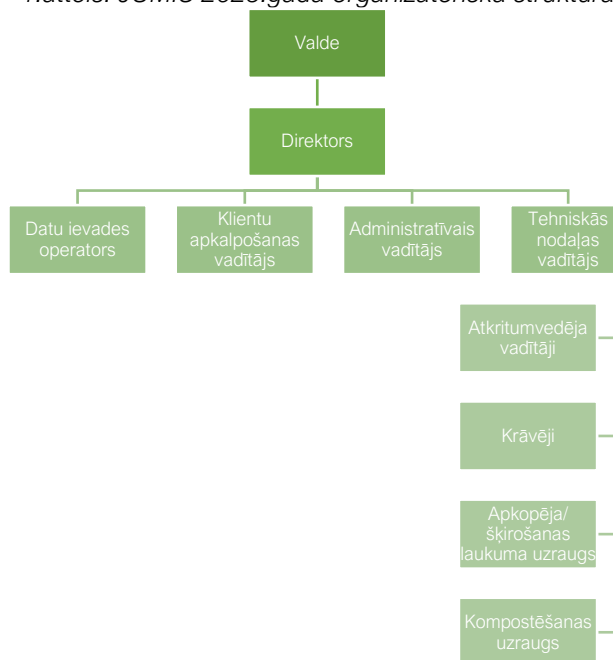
Attēls. JSMIS 2020.gada organizatoriskā struktūra

Valde

Direktors

Datu ievades operators

Klientu apkalpošanas vadītājs

Administratīvais vadītājs

Tehniskās nodaļas vadītājs

Atkritumvedēja vadītāji

Krāvēji

Apkopēja/ šķirošanas laukuma uzraugs

Kompostēšanas uzraugs